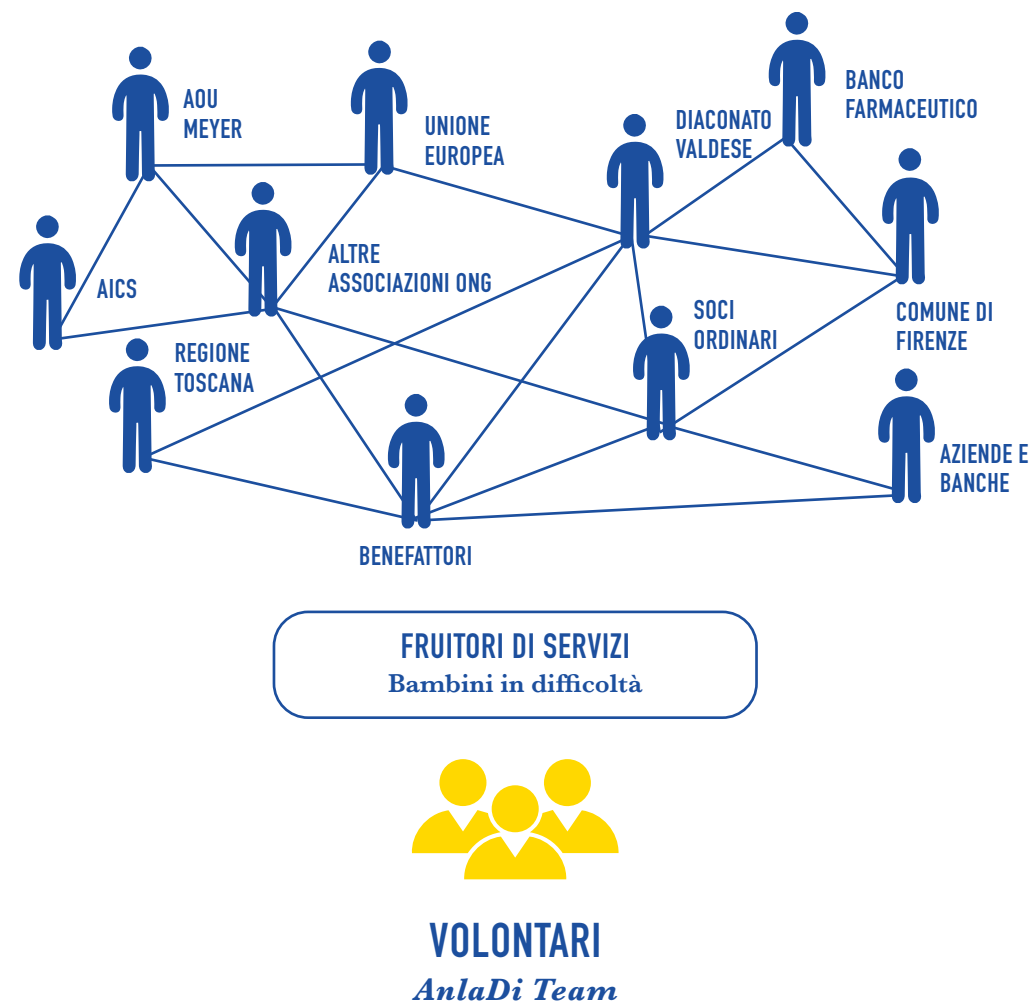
AOU MEYER

UNIONE EUROPEA

BANCO FARMACEUTICO

DIACONATO VALDESE

AICS

ALTRE ASSOCIAZIONI ONG

COMUNE DI FIRENZE

SOCI ORDINARI

REGIONE TOSCANA

AZIENDE E BANCHE

BENEFATTORI

FRUITORI DI SERVIZI
Bambini in difficoltà

VOLONTARI
AnlaDi Team